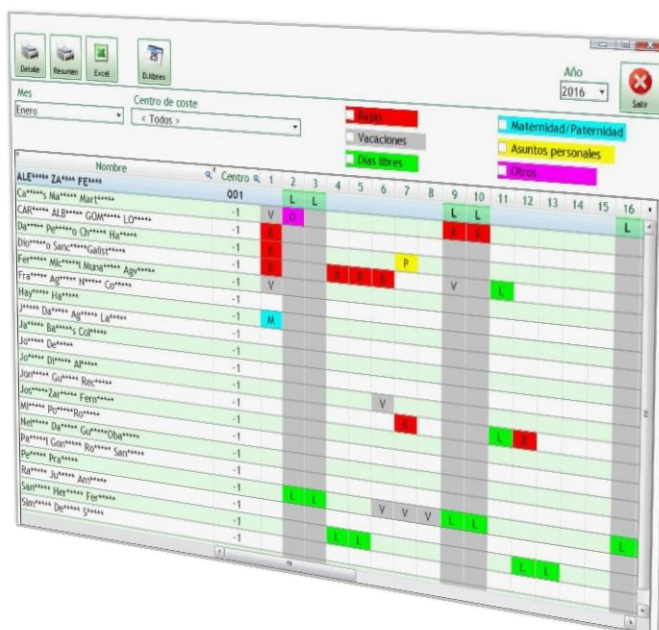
Detalle Resumen Excel D.libres

Año
2016
Salir

Mes
Enero

Centro de coste
< Todos >

Bajas
Vacaciones
Días libres

Maternidad/Paternidad
Asuntos personales
Otros

| Nombre | Centro | 1 | 2 | 3 | 4 | 5 | 6 | 7 | 8 | 9 | 10 | 11 | 12 | 13 | 14 | 15 | 16 |
|---|---|---|---|---|---|---|---|---|---|---|---|---|---|---|---|---|---|
| ALE***** ZA**** FE***** | | | | | | | | | | | | | | | | | |
| Ca***** Ma***** Mart***** | 001 | | L | L | | | | | | L | L | | | | | | |
| CAR***** ALB***** GOM***** LO***** | -1 | V | O | | | | | | | L | L | | | | | | L |
| Da***** Pe*****o Ch***** Ha***** | -1 | B | | | | | | | | B | B | | | | | | |
| Dio*****o Sanc*****Galist***** | -1 | B | | | | | | | | | | | | | | | |
| Fer***** Mic***** Muna***** Agv***** | -1 | B | | | | | | P | | | | | | | | | |
| Fra***** Ag***** N***** Co***** | -1 | V | | | B | B | B | | | V | | L | | | | | |
| Hay***** Ha***** | -1 | | | | | | | | | | | | | | | | |
| J***** Da***** Ag***** La***** | -1 | M | | | | | | | | | | | | | | | |
| Ja***** Ba*****s Col***** | -1 | | | | | | | | | | | | | | | | |
| Jo***** De***** | -1 | | | | | | | | | | | | | | | | |
| Jo***** Di***** Al***** | -1 | | | | | | | | | | | | | | | | |
| Jon***** Gu***** Rec***** | -1 | | | | | | V | | | | | | | | | | |
| Jon*****Zar***** Fern***** | -1 | | | | | | | B | | | | | | | | | |
| Mi***** Po*****Ro***** | -1 | | | | | | | | | | | L | B | | | | |
| Nel***** Da***** Go*****Oba***** | -1 | | | | | | | | | | | | | | | | |
| Pa*****l Gon***** Ro***** San***** | -1 | | | | | | | | | | | | | | | | |
| Pe***** Pra***** | -1 | | L | L | | | | | | | | | | | | | |
| Ra***** Ju***** Am***** | -1 | | | | | | V | V | V | L | L | | | | | | |
| San***** Her***** Fer***** | -1 | | | | L | L | | | | | | | | | | | L |
| Sim***** De***** S***** | -1 | | | | | | | | | | | | L | L | | | |